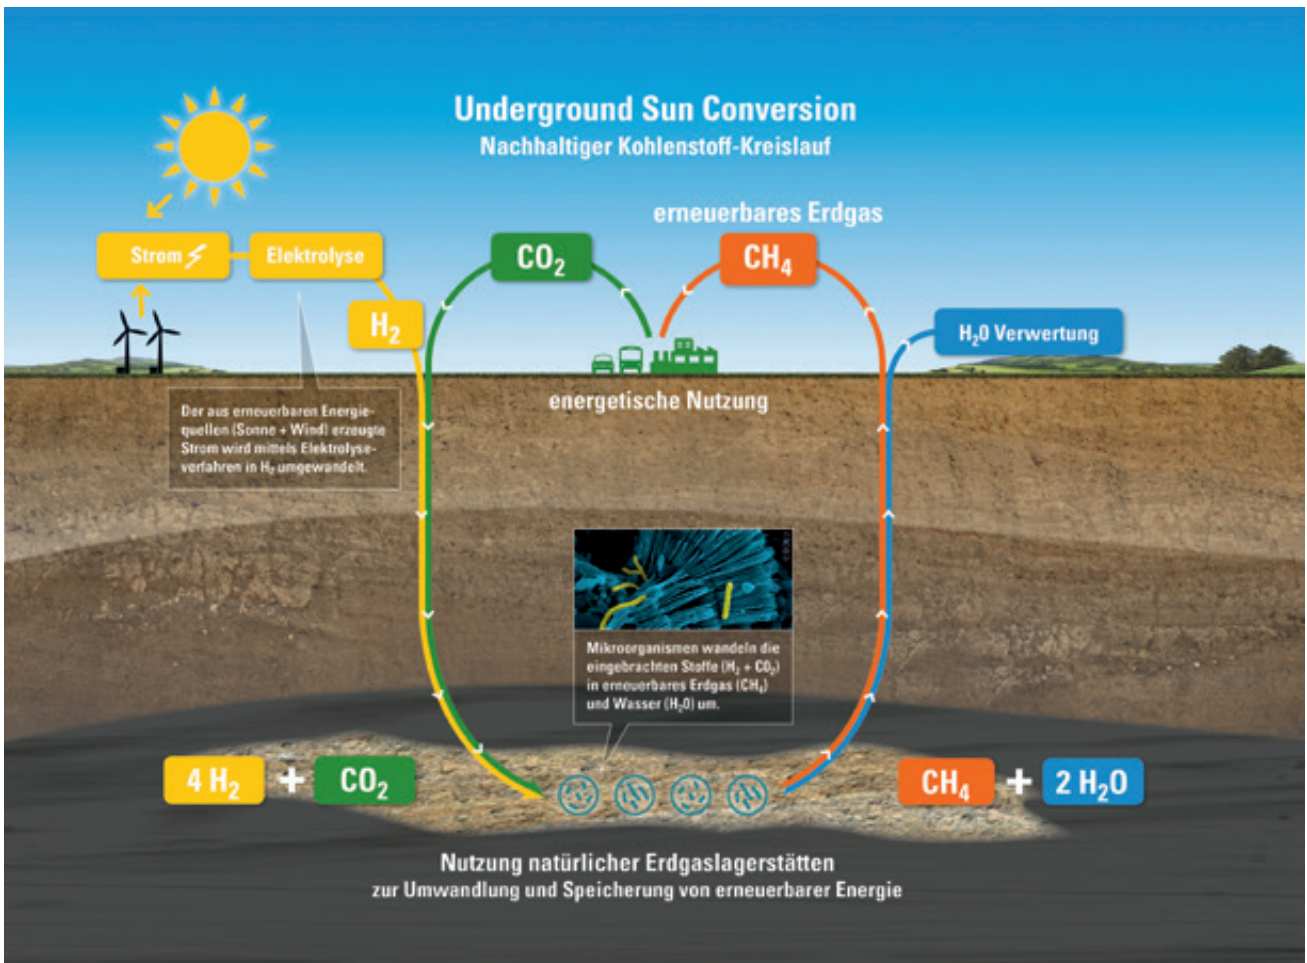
Underground Sun Conversion
Nachhaltiger Kohlenstoff-Kreislauf

Strom

Elektrolyse

$H_2$

$CO_2$

erneuerbares Erdgas

$CH_4$

$H_2O$ Verwertung

Der aus erneuerbaren Energiequellen (Sonne + Wind) erzeugte Strom wird mittels Elektrolyseverfahren in $H_2$ umgewandelt.

energetische Nutzung

Mikroorganismen wandeln die eingebrachten Stoffe ($H_2$ + $CO_2$) in erneuerbares Erdgas ($CH_4$) und Wasser ($H_2O$) um.

$4 H_2$ + $CO_2$

$CH_4$ + $2 H_2O$

Nutzung natürlicher Erdgaslagerstätten
zur Umwandlung und Speicherung von erneuerbarer Energie